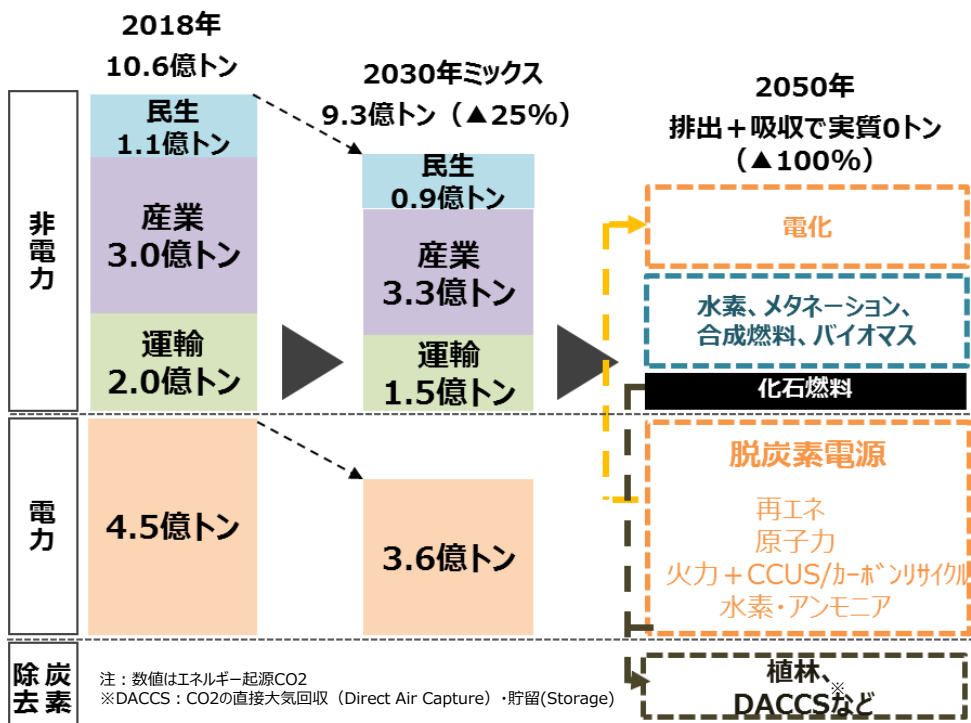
2018年
10.6億トン

2030年ミックス
9.3億トン（▲25%）

2050年
排出＋吸収で実質0トン
（▲100%）

非電力

民生
1.1億トン

産業
3.0億トン

運輸
2.0億トン

民生
0.9億トン

産業
3.3億トン

運輸
1.5億トン

電化

水素、メタネーション、
合成燃料、バイオマス

化石燃料

電力

4.5億トン

3.6億トン

脱炭素電源

再エネ
原子力
火力＋CCUS/カーボンリサイクル
水素・アンモニア

炭素除去

注：数値はエネルギー起源CO2
※DACCS：CO2の直接大気回収（Direct Air Capture）・貯留(Storage)

植林、
DACCS※など